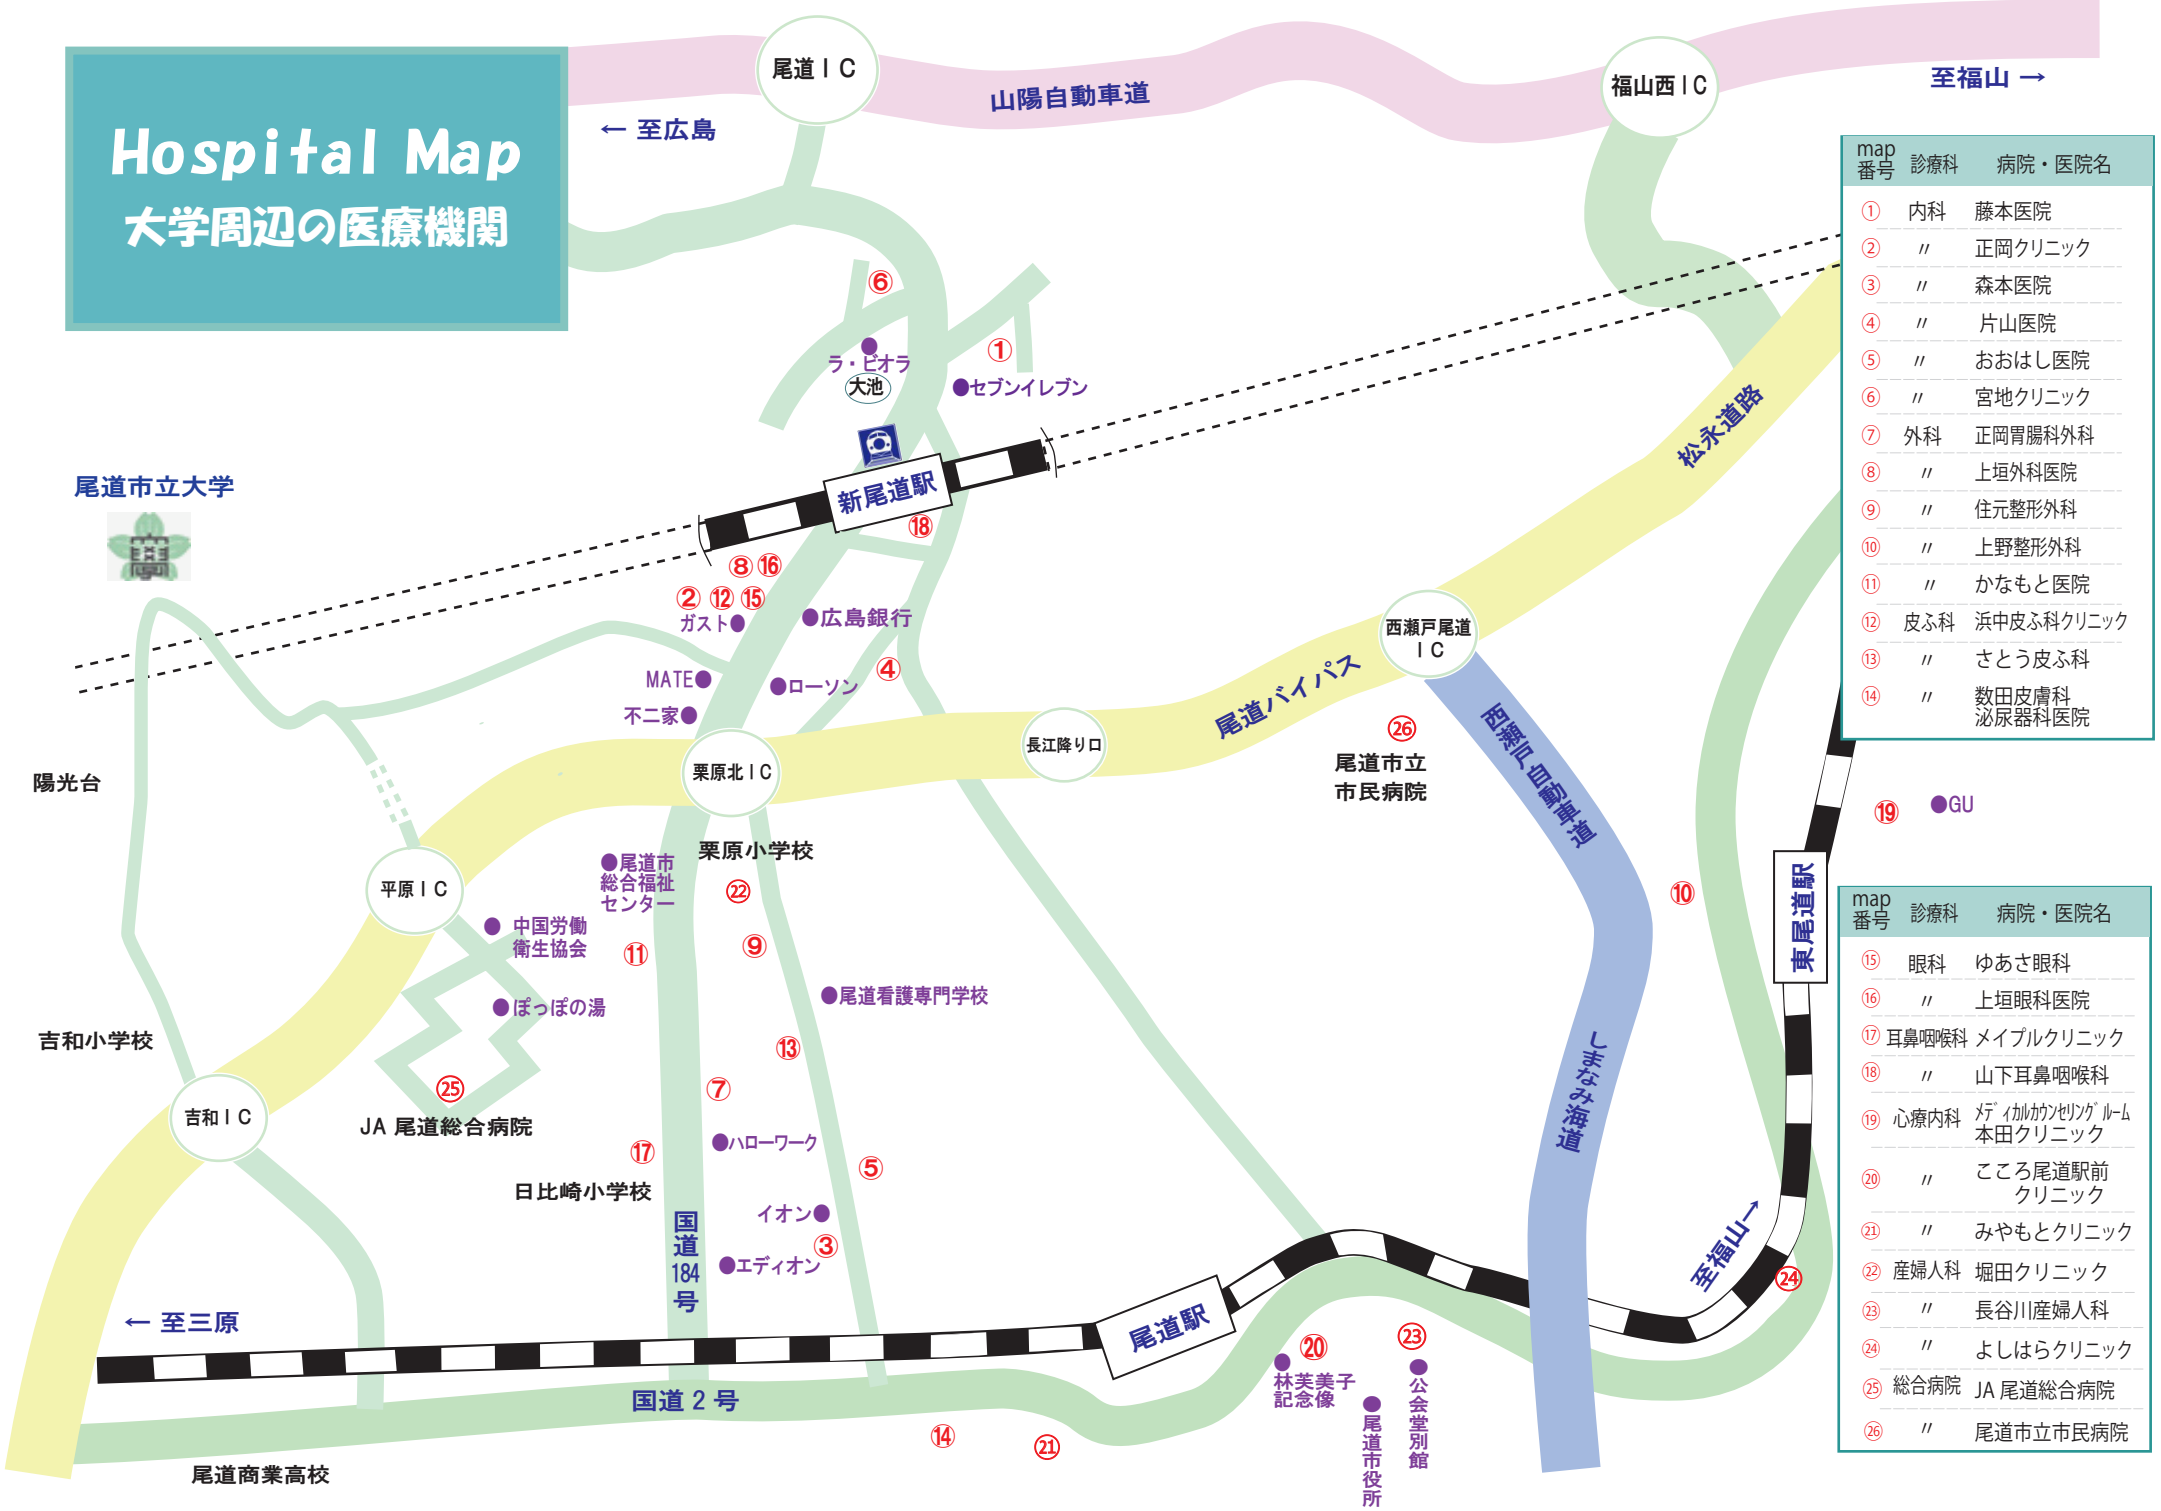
Hospital Map
大学周辺の医療機関

尾道ＩＣ
山陽自動車道
福山西ＩＣ
至福山 →
← 至広島

⑥
①
ラ・ビオラ
大池
●セブンイレブン
新尾道駅
⑱
松永道路
尾道市立大学
⑧ ⑯
② ⑫ ⑮
ガスト●
●広島銀行
MATE●
●ローソン
④
不二家●
西瀬戸尾道ＩＣ
栗原北ＩＣ
長江降り口
尾道バイパス
㉖
尾道市立市民病院
西瀬戸自動車道
陽光台
平原ＩＣ
●尾道市総合福祉センター
栗原小学校
㉒
●中国労働衛生協会
⑪
⑨
●尾道看護専門学校
●ぽっぽの湯
⑬
吉和小学校
㉕
JA 尾道総合病院
吉和ＩＣ
⑦
⑰
●ハローワーク
⑤
日比崎小学校
イオン●
国道184号
③
●エディオン
しまなみ海道
⑩
⑲ ●GU
東尾道駅
至福山→
㉔
← 至三原
尾道駅
国道２号
⑳
●林芙美子記念像
㉓
●公会堂別館
●尾道市役所
⑭
㉑
尾道商業高校

| map番号 | 診療科 | 病院・医院名 |
|---|---|---|
| ① | 内科 | 藤本医院 |
| ② | 〃 | 正岡クリニック |
| ③ | 〃 | 森本医院 |
| ④ | 〃 | 片山医院 |
| ⑤ | 〃 | おおはし医院 |
| ⑥ | 〃 | 宮地クリニック |
| ⑦ | 外科 | 正岡胃腸科外科 |
| ⑧ | 〃 | 上垣外科医院 |
| ⑨ | 〃 | 住元整形外科 |
| ⑩ | 〃 | 上野整形外科 |
| ⑪ | 〃 | かなもと医院 |
| ⑫ | 皮ふ科 | 浜中皮ふ科クリニック |
| ⑬ | 〃 | さとう皮ふ科 |
| ⑭ | 〃 | 数田皮膚科泌尿器科医院 |

| map番号 | 診療科 | 病院・医院名 |
|---|---|---|
| ⑮ | 眼科 | ゆあさ眼科 |
| ⑯ | 〃 | 上垣眼科医院 |
| ⑰ | 耳鼻咽喉科 | メイプルクリニック |
| ⑱ | 〃 | 山下耳鼻咽喉科 |
| ⑲ | 心療内科 | メディカルカウンセリングルーム本田クリニック |
| ⑳ | 〃 | こころ尾道駅前クリニック |
| ㉑ | 〃 | みやもとクリニック |
| ㉒ | 産婦人科 | 堀田クリニック |
| ㉓ | 〃 | 長谷川産婦人科 |
| ㉔ | 〃 | よしはらクリニック |
| ㉕ | 総合病院 | JA 尾道総合病院 |
| ㉖ | 〃 | 尾道市立市民病院 |